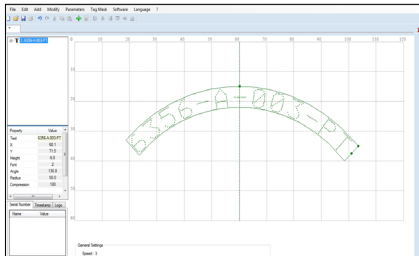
File Edit Add Modify Parameters Tag Mask Software Language ?

| Property | Value |
|---|---|
| Text | SONLA-SECURIT |
| X | 60.1 |
| Y | 71.1 |
| Height | 6.0 |
| Font | 2 |
| Angle | 136.0 |
| Radius | 50.0 |
| Compression | 100 |

Serial Number Datetime Logo

| Name | Value |
|---|---|

0 10 20 30 40 50 60 70 80 90 100 110 120

General Settings
Speed : 3